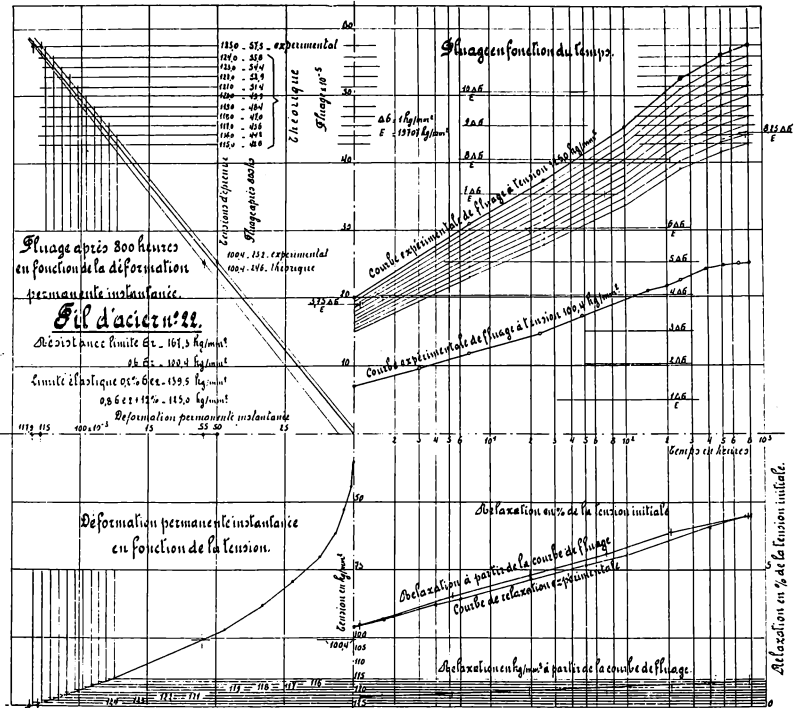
1250 - 57,5 - expérimental
1240 - 55,8
1230 - 54,4
1220 - 52,9
1210 - 51,4
1200 - 49,7
1190 - 48,4
1180 - 47,0
1170 - 45,6
1160 - 44,2
1150 - 42,8

Tensions d'épreuve
Fluage après 800 h
Théorique
Fluage × 10⁻⁵

Fluage en fonction du temps.

60

50

40

30

20

10

$\frac{9\Delta6}{E}$

$\frac{8\Delta6}{E}$

$\frac{7\Delta6}{E}$

$\frac{6\Delta6}{E}$

$\frac{5\Delta6}{E}$

$\frac{4\Delta6}{E}$

$\frac{3\Delta6}{E}$

$\frac{2\Delta6}{E}$

$\frac{1\Delta6}{E}$

$\frac{8,15\Delta6}{E}$

$\frac{3,75\Delta6}{E}$

Δ6 : 1 kg/mm²
E = 19700 kg/mm²

Courbe expérimentale de fluage à tension 125,0 kg/mm²

Courbe expérimentale de fluage à tension 100,4 kg/mm²

Fluage après 800 heures en fonction de la déformation permanente instantanée.

1004 - 23,2 - expérimental
1004 - 24,6 - théorique

Fil d'acier n° 22.

Résistance limite 6r = 161,5 kg/mm²
0,6 6r = 100,4 kg/mm²
Limite élastique 0,2% 6e = 139,5 kg/mm²
0,86 6r = 12% = 125,0 kg/mm²
Déformation permanente instantanée

1119 115 100×10⁻⁵ 75 55 50 25

2 3 4 5 6 10¹ 2 3 4 5 6 8 10² 2 3 4 5 6 8 10³

Temps en heures

Relaxation en % de la tension initiale

Déformation permanente instantanée en fonction de la tension.

Relaxation à partir de la courbe de fluage

Courbe de relaxation expérimentale

Tension en kg/mm²

Relaxation en % de la tension initiale.

Relaxation en kg/mm² à partir de la courbe de fluage.

150

125

1004

105

110

115

5

0

120 - 122 - 117 - 116 - 117 - 116

125